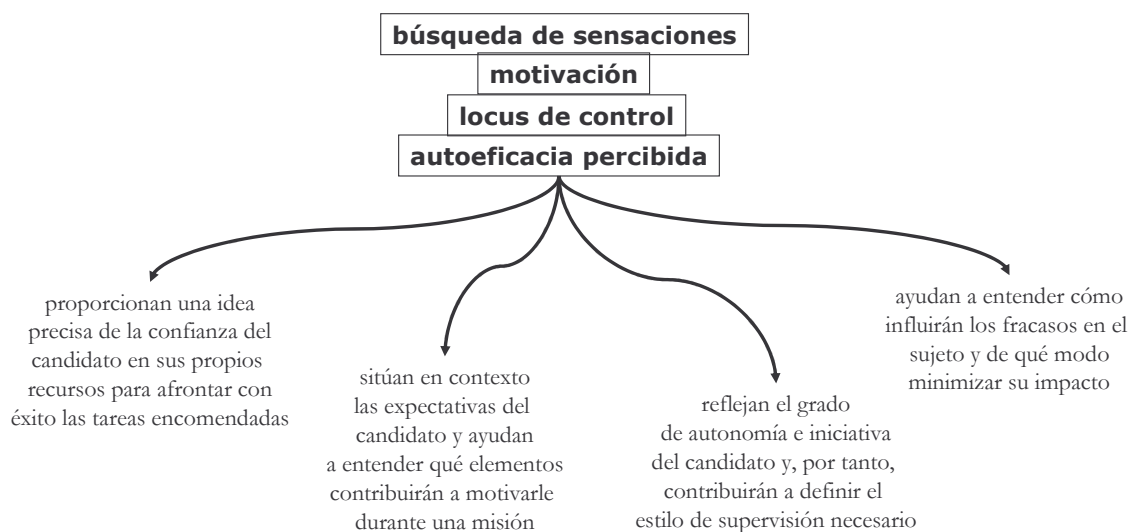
búsqueda de sensaciones

motivación

locus de control

autoeficacia percibida

proporcionan una idea precisa de la confianza del candidato en sus propios recursos para afrontar con éxito las tareas encomendadas

sitúan en contexto las expectativas del candidato y ayudan a entender qué elementos contribuirán a motivarle durante una misión

reflejan el grado de autonomía e iniciativa del candidato y, por tanto, contribuirán a definir el estilo de supervisión necesario

ayudan a entender cómo influirán los fracasos en el sujeto y de qué modo minimizar su impacto